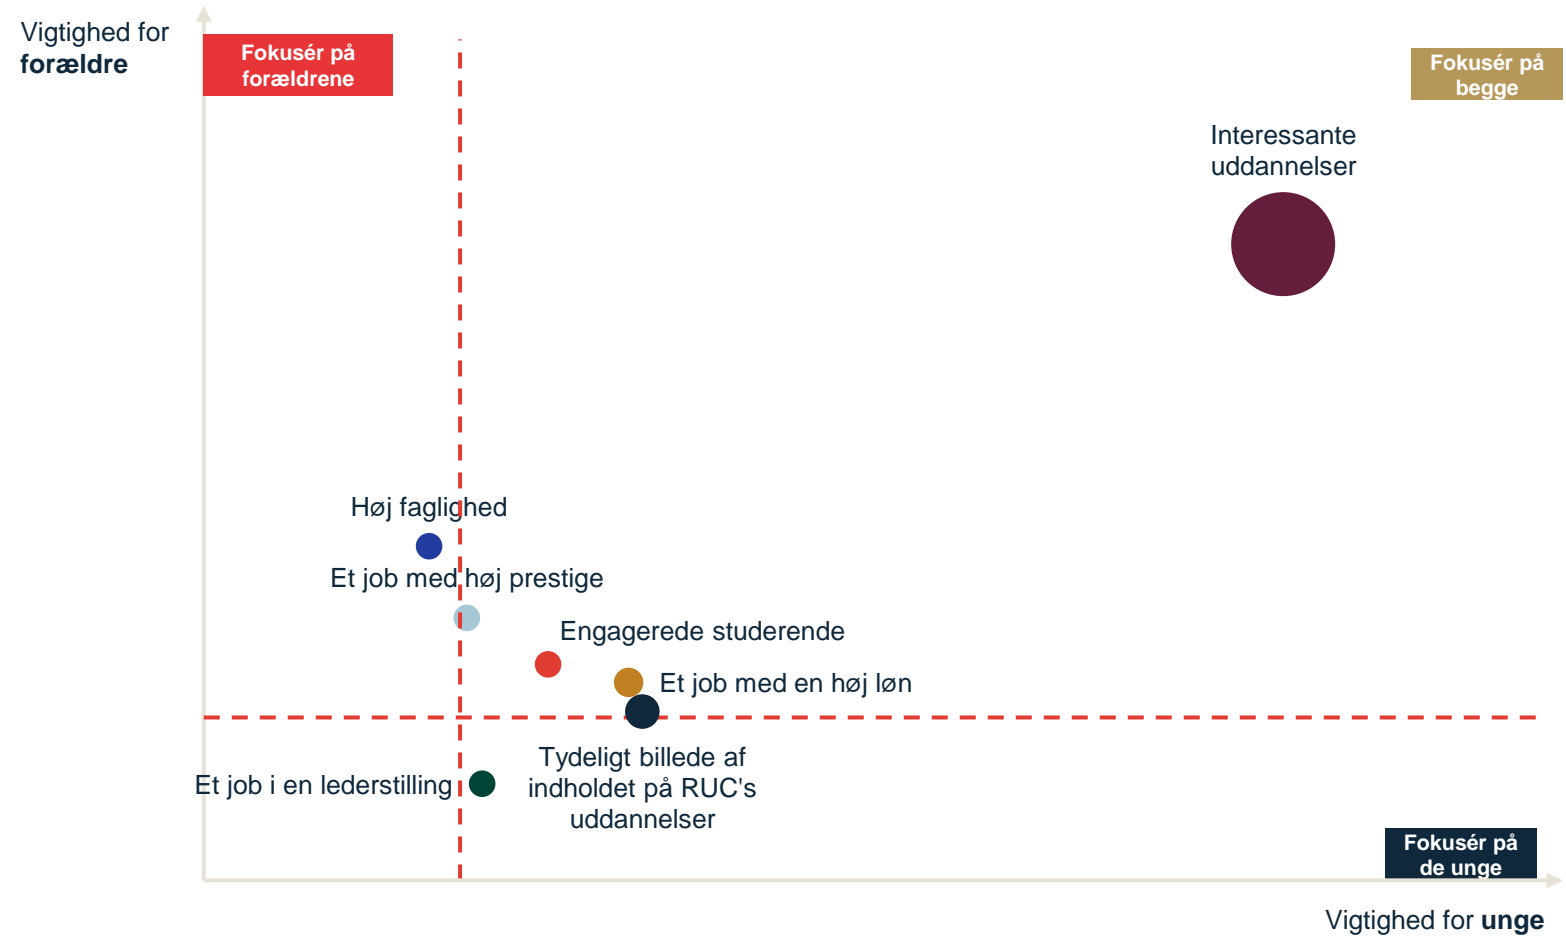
Vigtighed for **forældre**

Fokusér på forældrene

Fokusér på begge

Interessante uddannelser

Høj faglighed

Et job med høj prestige

Engagerede studerende

Et job med en høj løn

Tydeligt billede af indholdet på RUC's uddannelser

Et job i en lederstilling

Fokusér på de unge

Vigtighed for **unge**